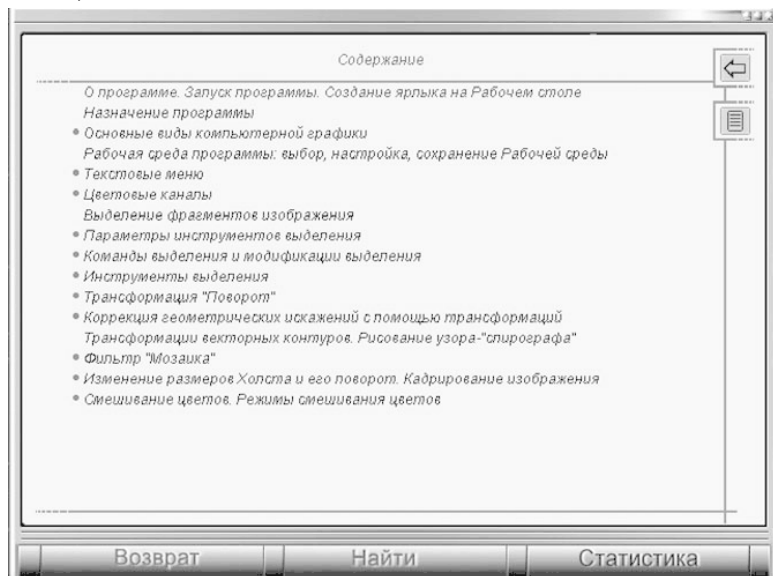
Содержание

О программе. Запуск программы. Создание ярлыка на Рабочем столе
Назначение программы
• Основные виды компьютерной графики
Рабочая среда программы: выбор, настройка, сохранение Рабочей среды
• Текстовые меню
• Цветовые каналы
Выделение фрагментов изображения
• Параметры инструментов выделения
• Команды выделения и модификации выделения
• Инструменты выделения
• Трансформация "Поворот"
• Коррекция геометрических искажений с помощью трансформаций
Трансформации векторных контуров. Рисование узора-"спирографа"
• Фильтр "Мозаика"
• Изменение размеров Холста и его поворот. Кадрирование изображения
• Смешивание цветов. Режимы смешивания цветов

Возврат
Найти
Статистика